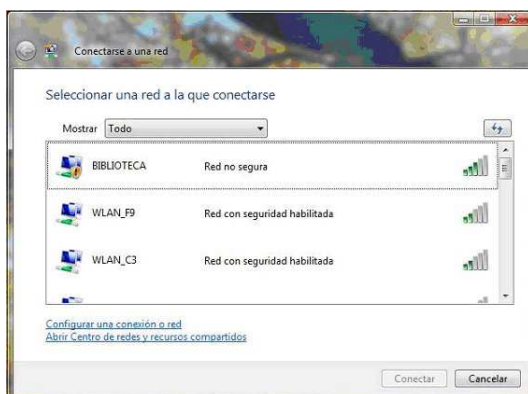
Conectarse a una red

Seleccionar una red a la que conectarse

Mostrar Todo

BIBLIOTECA Red no segura

WLAN_F9 Red con seguridad habilitada

WLAN_C3 Red con seguridad habilitada

Configurar una conexión o red
Abrir Centro de redes y recursos compartidos

Conectar Cancelar